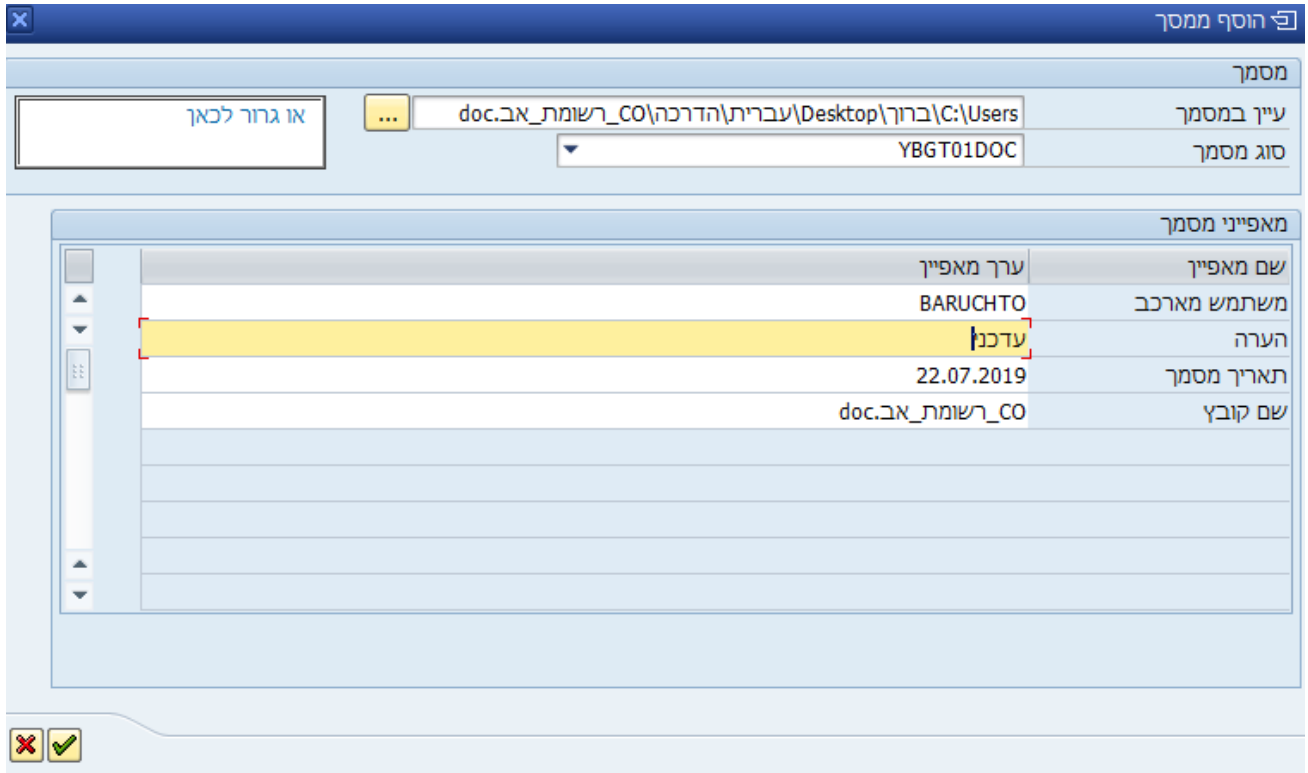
הוסף ממסך

מסמך

עיין במסמך C:\Users\ברוך\Desktop\עברית\הדרכה\CO_רשומת_אב.doc ...

סוג מסמך YBGT01DOC

או גרור לכאן

מאפייני מסמך

| שם מאפיין | ערך מאפיין |
|---|---|
| משתמש מארכב | BARUCHTO |
| הערה | עדכני |
| תאריך מסמך | 22.07.2019 |
| שם קובץ | CO_רשומת_אב.doc |